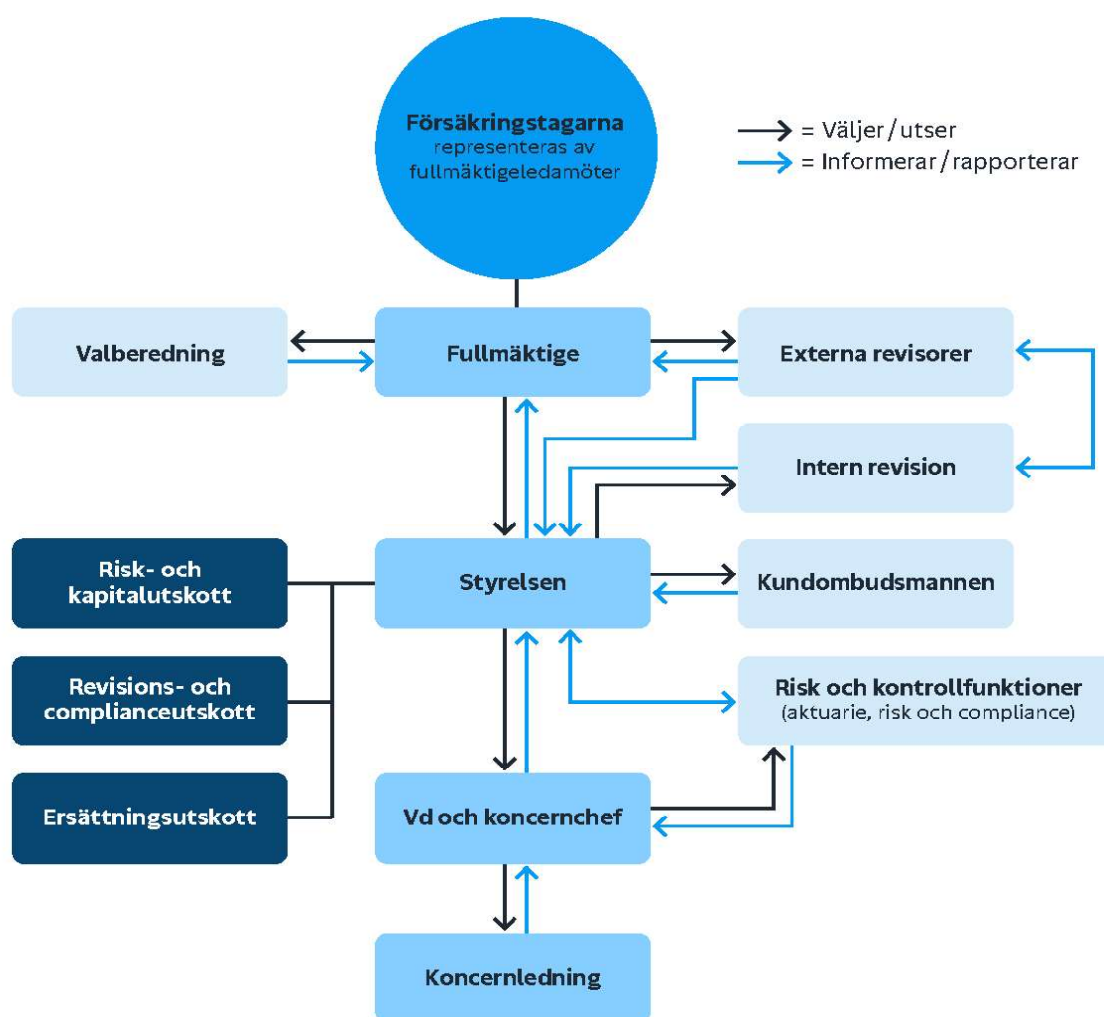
Försäkringstagarna representeras av fullmäktigeledamöter

= Väljer / utser
= Informerar / rapporterar

Valberedning

Fullmäktige

Externa revisorer

Intern revision

Risk- och kapitalutskott

Styrelsen

Kundombudsmannen

Revisions- och complianceutskott

Risk och kontrollfunktioner (aktuarie, risk och compliance)

Ersättningsutskott

Vd och koncernchef

Koncernledning